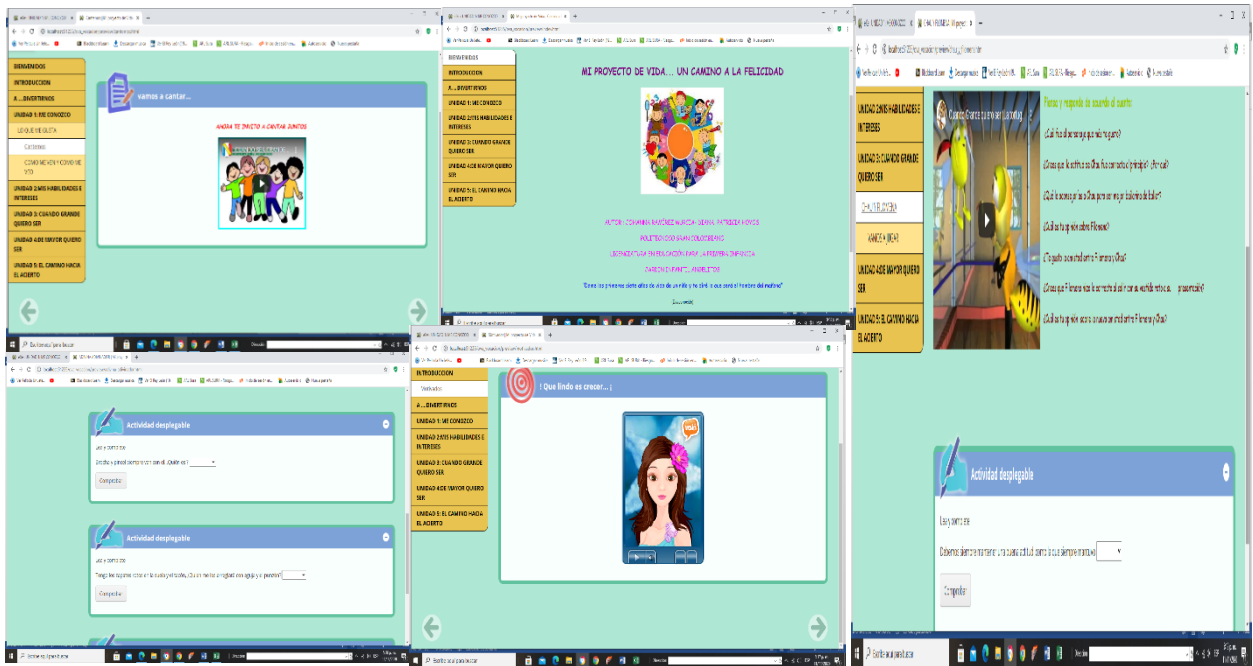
BIENVENIDOS
INTRODUCCION
A....DIVERTIRNOS
UNIDAD 1: ME CONOZCO
LO QUE ME GUSTA
Canciones
COMO ME VEN Y COMO ME VEO
UNIDAD 2:MIS HABILIDADES E INTERESES
UNIDAD 3: CUANDO GRANDE QUIERO SER
UNIDAD 4:DE MAYOR QUIERO SER
UNIDAD 5: EL CAMINO HACIA EL ACIERTO

vamos a cantar...

AHORA TE INVITO A CANTAR JUNTOS

BIENVENIDOS
INTRODUCCION
A....DIVERTIRNOS
UNIDAD 1: ME CONOZCO
UNIDAD 2:MIS HABILIDADES E INTERESES
UNIDAD 3: CUANDO GRANDE QUIERO SER
UNIDAD 4:DE MAYOR QUIERO SER
UNIDAD 5: EL CAMINO HACIA EL ACIERTO

MI PROYECTO DE VIDA... UN CAMINO A LA FELICIDAD

AUTOR: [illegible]
POLITECNICO GRANCOLOMBIANO
LICENCIATURA EN EDUCACIÓN PARA LA PRIMERA INFANCIA
JARDIN INFANTIL ANGELITOS
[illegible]

UNIDAD 2:MIS HABILIDADES E INTERESES
UNIDAD 3: CUANDO GRANDE QUIERO SER
INTRODUCCION
VAMOS A JUGAR
UNIDAD 4:DE MAYOR QUIERO SER
UNIDAD 5: EL CAMINO HACIA EL ACIERTO

Piensa y responde de acuerdo al cuento
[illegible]

Actividad desplegable
Lee y completa
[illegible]
Comprobar

Actividad desplegable
Lee y completa
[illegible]
Comprobar

INTRODUCCION
Verificados
A....DIVERTIRNOS
UNIDAD 1: ME CONOZCO
UNIDAD 2:MIS HABILIDADES E INTERESES
UNIDAD 3: CUANDO GRANDE QUIERO SER
UNIDAD 4:DE MAYOR QUIERO SER
UNIDAD 5: EL CAMINO HACIA EL ACIERTO

¡ Que lindo es crecer... ¡

Actividad desplegable
Lee y completa
Debemos siempre mantener una buena actitud como ella siempre mantuvo
Comprobar